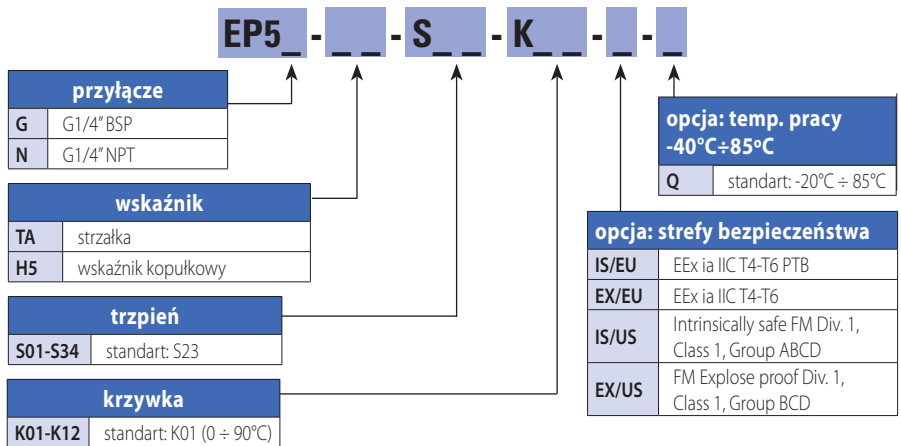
EP5_ - _ _ - S_ _ - K_ _ - _ - _

przyłącze

| G | G1/4" BSP |
|---|---|
| N | G1/4" NPT |

wskaźnik

| TA | strzałka |
|---|---|
| H5 | wskaźnik kopułkowy |

trzpień

| S01-S34 | standart: S23 |
|---|---|

krzywka

| K01-K12 | standart: K01 (0 ÷ 90°C) |
|---|---|

opcja: temp. pracy -40°C÷85°C

| Q | standart: -20°C ÷ 85°C |
|---|---|

opcja: strefy bezpieczeństwa

| IS/EU | EEx ia IIC T4-T6 PTB |
|---|---|
| EX/EU | EEx ia IIC T4-T6 |
| IS/US | Intrinsically safe FM Div. 1, Class 1, Group ABCD |
| EX/US | FM Explose proof Div. 1, Class 1, Group BCD |